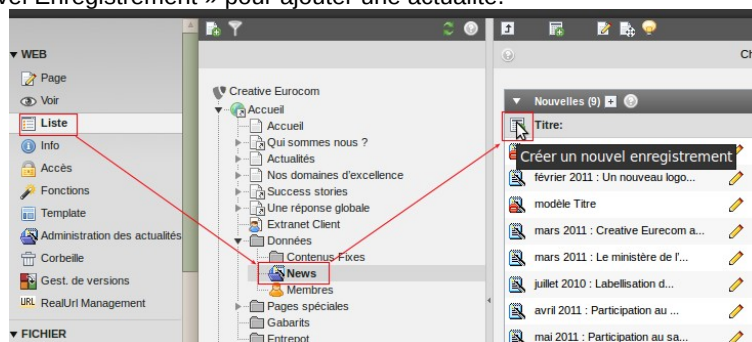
vel Enregistrement » pour ajouter une actualité.

WEB
Page
Voir
Liste
Info
Accès
Fonctions
Template
Administration des actualités
Corbeille
Gest. de versions
RealUrl Management
FICHIER

Creative Eurocom
Accueil
Accueil
Qui sommes nous ?
Actualités
Nos domaines d'excellence
Success stories
Une réponse globale
Extranet Client
Données
Contenus Fixes
News
Membres
Pages spéciales
Gabarits
Entrepot

Ch

Nouvelles (9)
Titre:
Créer un nouvel enregistrement
février 2011 : Un nouveau logo...
modèle Titre
mars 2011 : Creative Eurecom a...
mars 2011 : Le ministère de l'...
juillet 2010 : Labellisation d...
avril 2011 : Participation au ...
mai 2011 : Participation au sa...